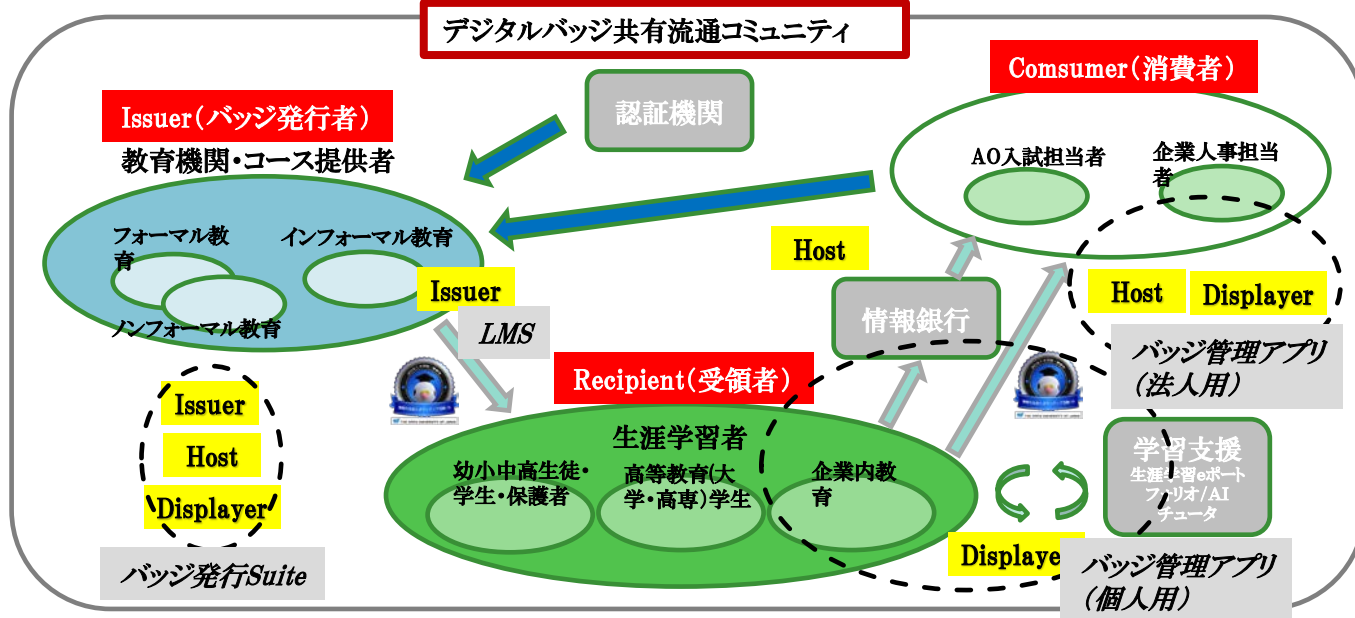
デジタルバッジ共有流通コミュニティ

認証機関

Comsumer(消費者)

AO入試担当者

企業人事担当者

Issuer(バッジ発行者)

教育機関・コース提供者

フォーマル教育

インフォーマル教育

ノンフォーマル教育

Host

Issuer

LMS

情報銀行

Host

Displayer

バッジ管理アプリ(法人用)

Recipient(受領者)

Issuer

Host

Displayer

生涯学習者

幼小中高生徒・学生・保護者

高等教育(大学・高専)学生

企業内教育

学習支援

生涯学習eポートフォリオ/AIチュータ

Displayer

バッジ管理アプリ(個人用)

バッジ発行Suite